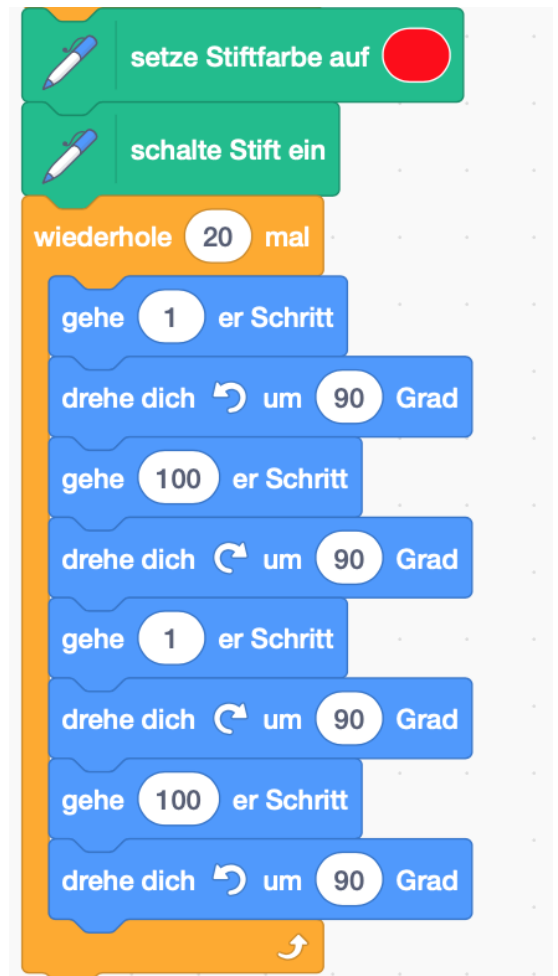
setze Stiftfarbe auf

schalte Stift ein

wiederhole 20 mal

gehe 1 er Schritt

drehe dich ↺ um 90 Grad

gehe 100 er Schritt

drehe dich ↻ um 90 Grad

gehe 1 er Schritt

drehe dich ↻ um 90 Grad

gehe 100 er Schritt

drehe dich ↺ um 90 Grad